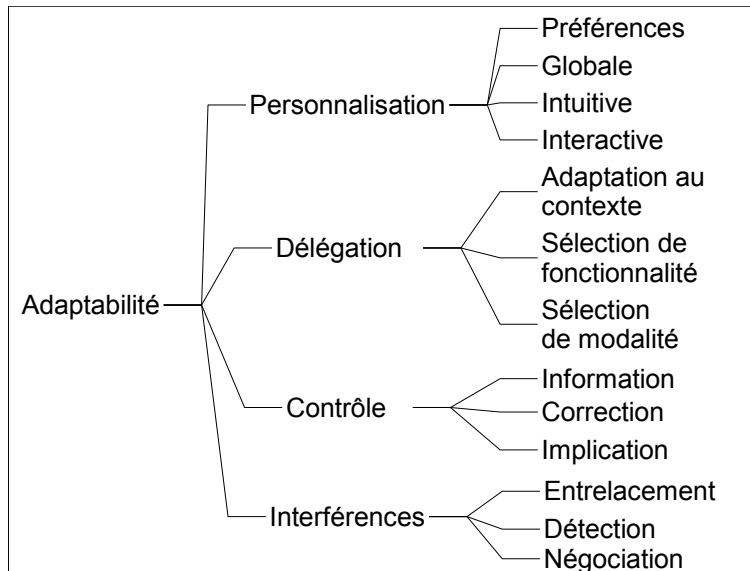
Adaptabilité

Personnalisation
Préférences
Globale
Intuitive
Interactive

Délégation
Adaptation au contexte
Sélection de fonctionnalité
Sélection de modalité

Contrôle
Information
Correction
Implication

Interférences
Entrelacement
Détection
Négociation